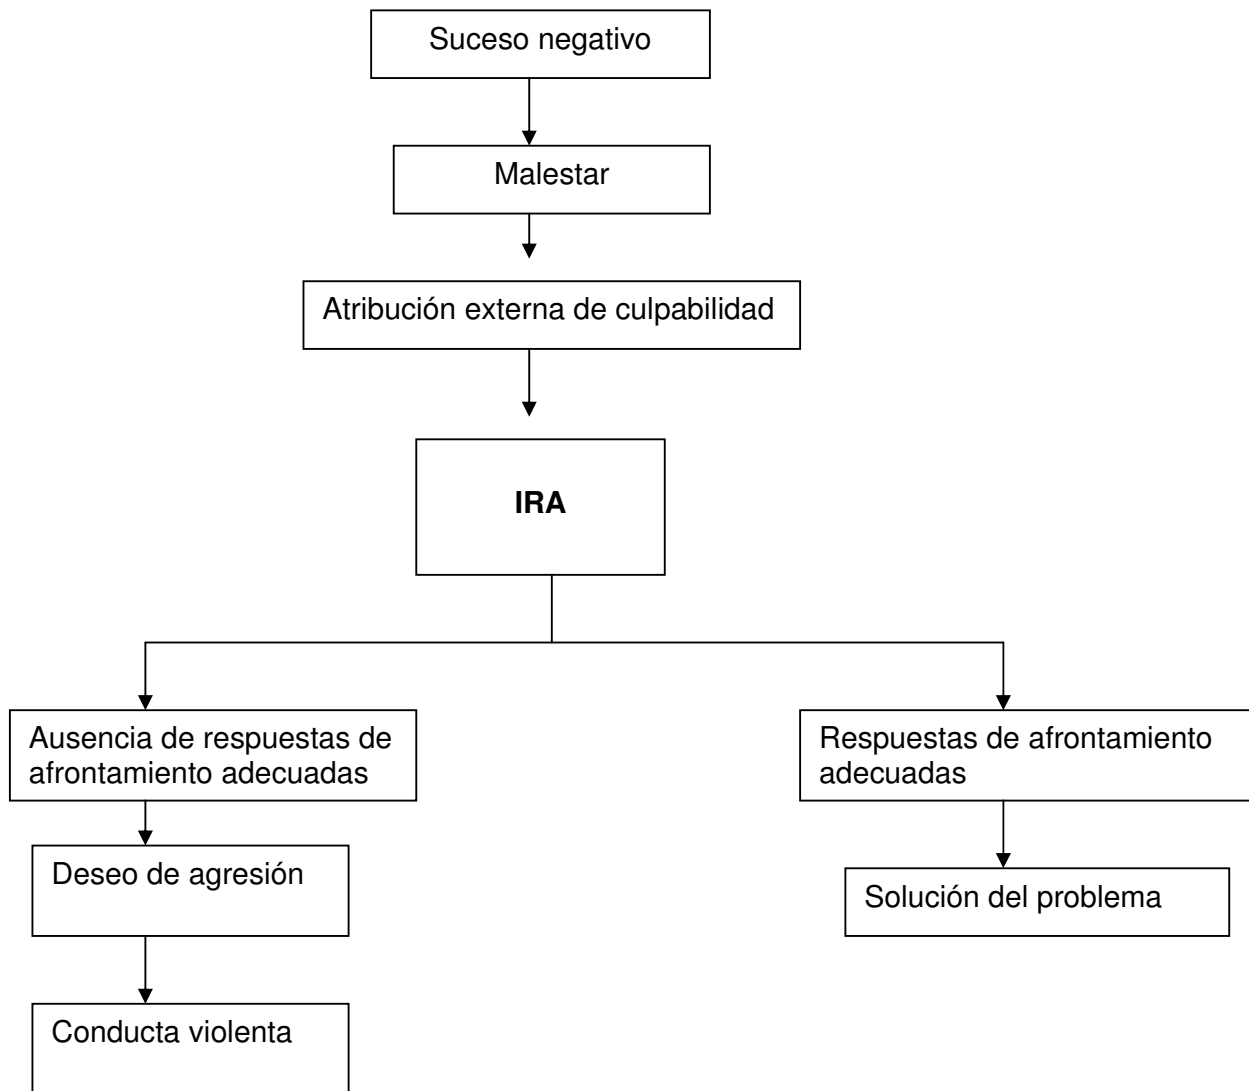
Suceso negativo

Malestar

Atribución externa de culpabilidad

**IRA**

Ausencia de respuestas de afrontamiento adecuadas

Deseo de agresión

Conducta violenta

Respuestas de afrontamiento adecuadas

Solución del problema